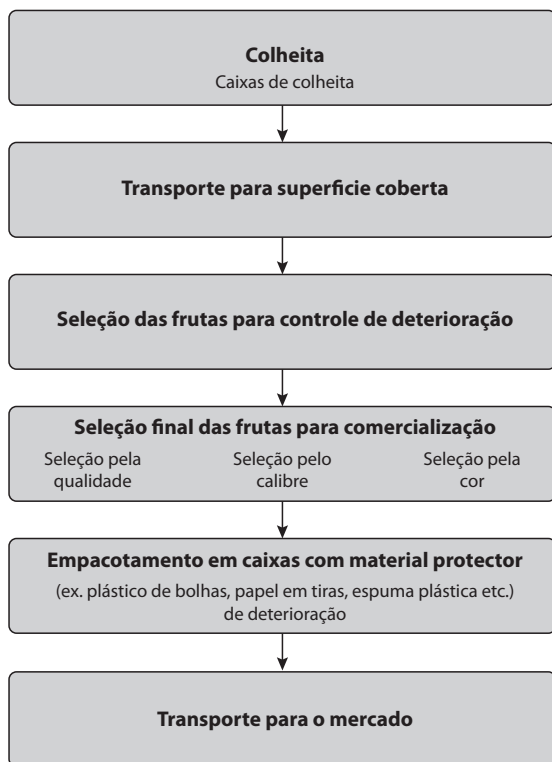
**Colheita**
Caixas de colheita

**Transporte para superficie coberta**

**Seleção das frutas para controle de deterioração**

**Seleção final das frutas para comercialização**
Seleção pela qualidade
Seleção pelo calibre
Seleção pela cor

**Empacotamento em caixas com material protector**
(ex. plástico de bolhas, papel em tiras, espuma plástica etc.) de deterioração

**Transporte para o mercado**